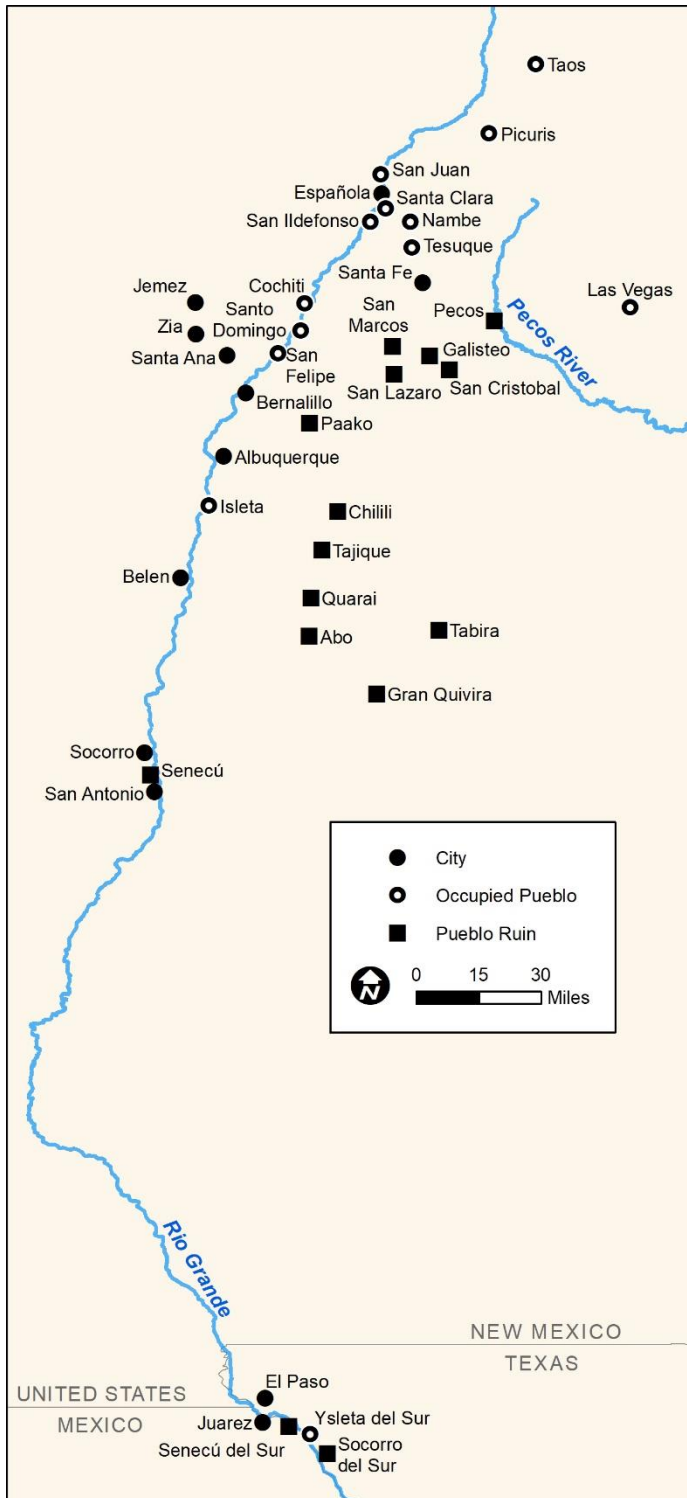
Taos

Picuris

San Juan

Española

Santa Clara

San Ildefonso

Nambe

Tesuque

Santa Fe

Las Vegas

Jemez

Cochiti

Santo Domingo

San Marcos

Pecos

Pecos River

Zia

Santa Ana

San Felipe

Galisteo

San Lazaro

San Cristobal

Bernalillo

Paako

Albuquerque

Isleta

Chilili

Tajique

Belen

Quarai

Abo

Tabira

Gran Quivira

Socorro

Senecú

San Antonio

City

Occupied Pueblo

Pueblo Ruin

0 15 30 Miles

N

Rio Grande

NEW MEXICO

TEXAS

UNITED STATES

MEXICO

El Paso

Juarez

Ysleta del Sur

Senecú del Sur

Socorro del Sur